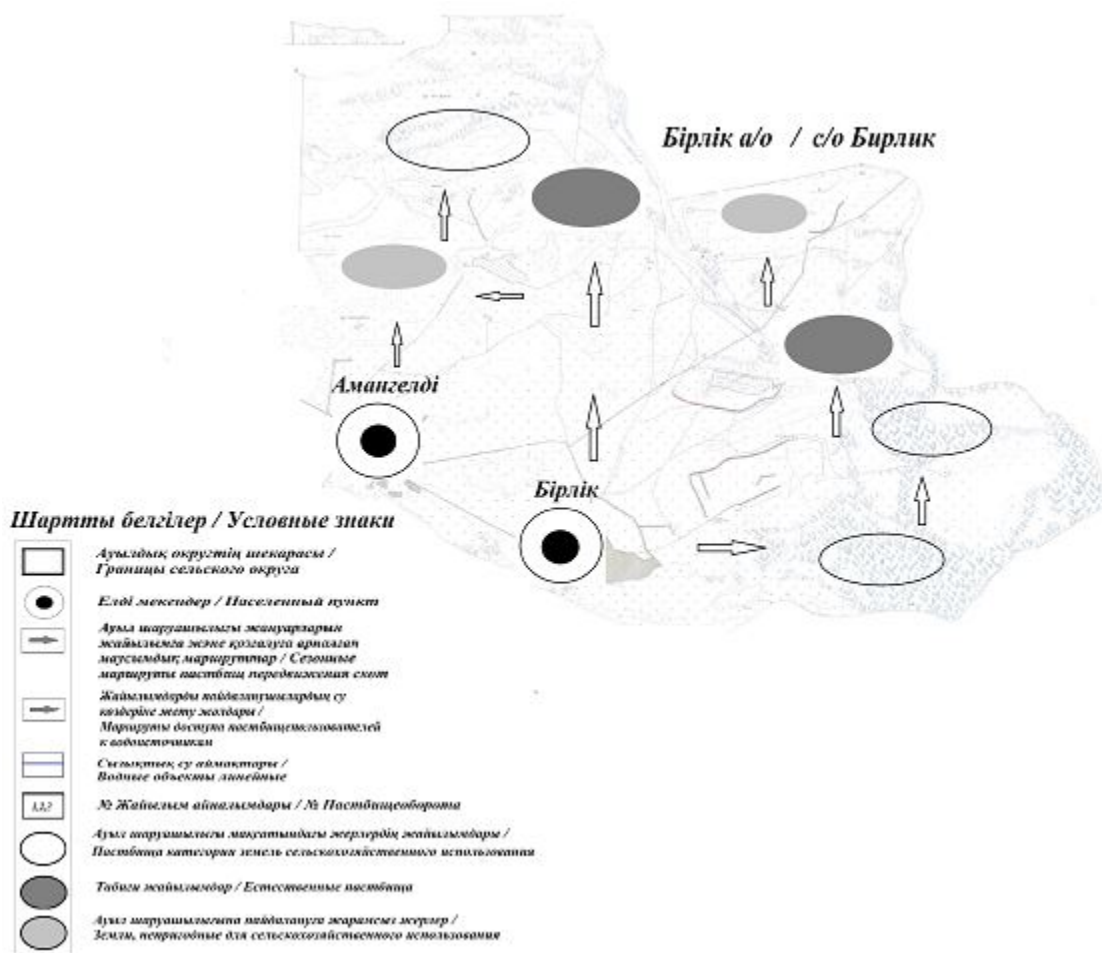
Бірлік а/о / с/о Бирлик

Амангелді

Бірлік

Шартты белгілер / Условные знаки

Ауылдық округтің шекарасы / Границы сельского округа

Елді мекендер / Населенный пункт

Ауыл шаруашылығы жануарларын жайылымға және қозғалуға арналған маусымдық маршруттар / Сезонные маршруты пастбищ передвижения скот

Жайылымдарды пайдаланушылардың су көздеріне жету жолдары / Маршруты доступа пастбищепользователей к водоисточникам

Сызықтық су аймақтары / Водные объекты линейные

1,2,3

№ Жайылым айналымдары / № Пастбищеоборота

Ауыл шаруашылығы мақсатындағы жерлердің жайылымдары / Пастбища категории земель сельскохозяйственного использования

Табиғи жайылымдар / Естественные пастбища

Ауыл шаруашылығына пайдалануға жарамсыз жерлер / Земли, непригодные для сельскохозяйственного использования